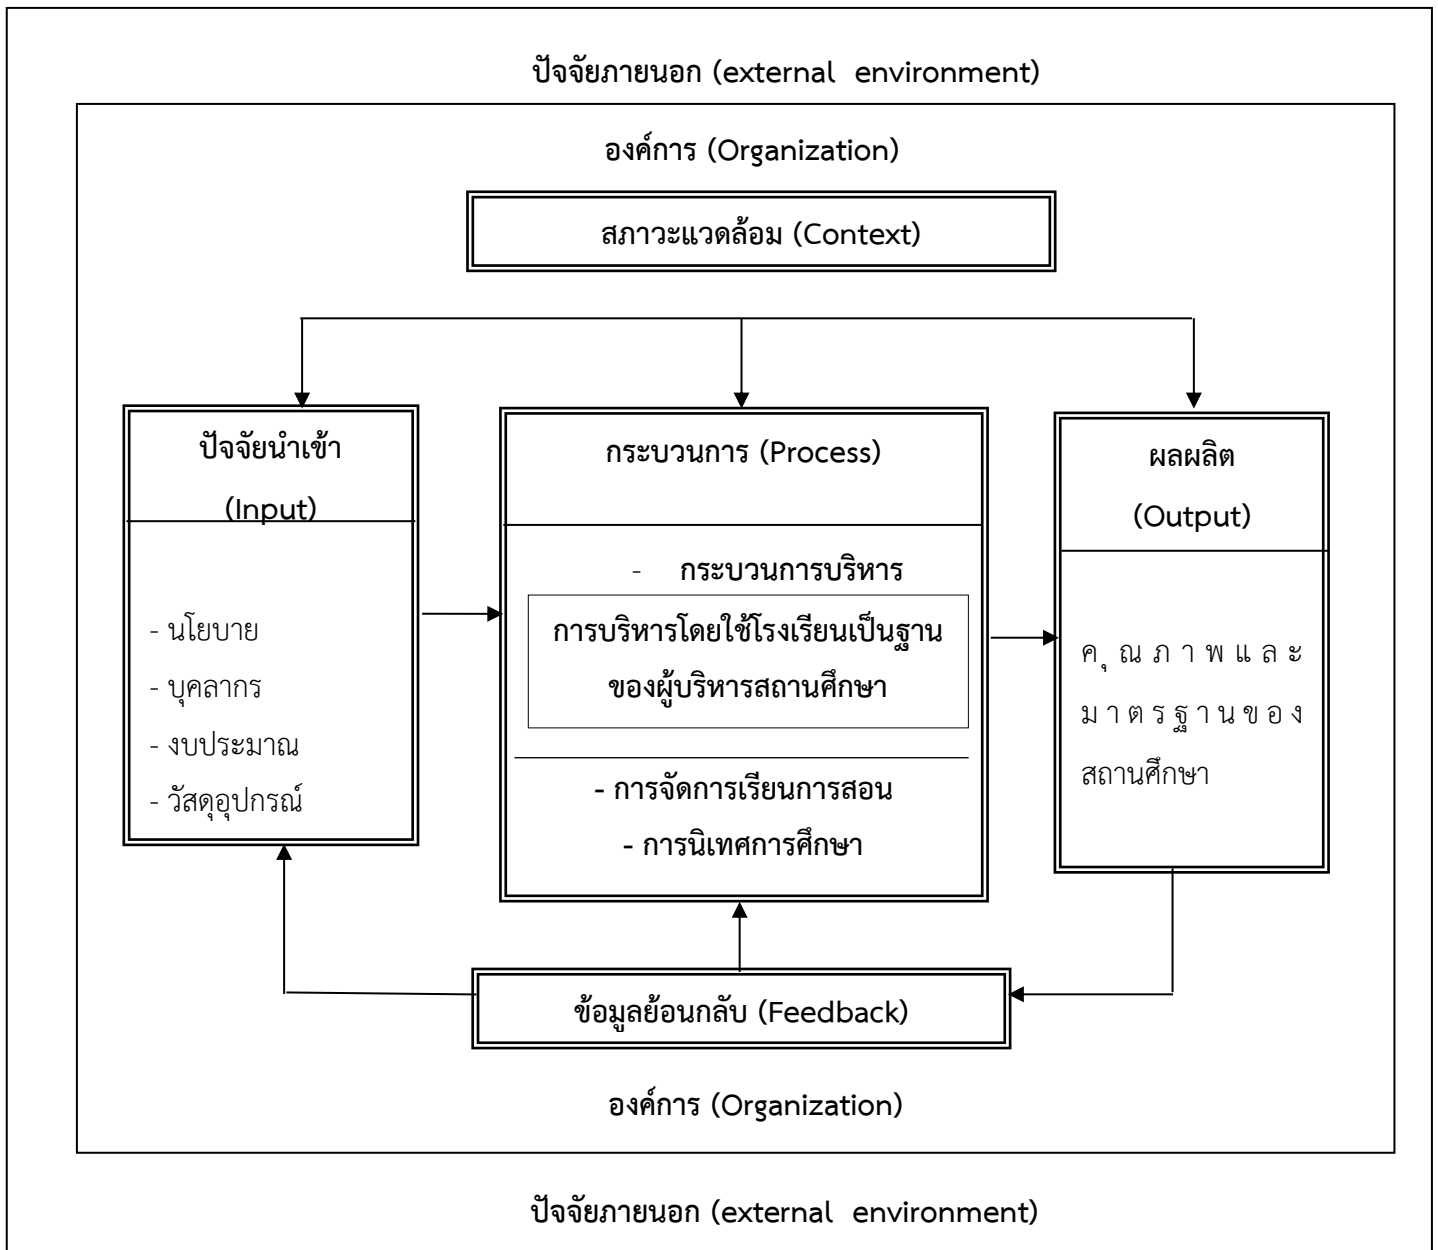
ปัจจัยภายนอก (external environment)

องค์การ (Organization)

สภาวะแวดล้อม (Context)

ปัจจัยนำเข้า (Input)

- นโยบาย
- บุคลากร
- งบประมาณ
- วัสดุอุปกรณ์

กระบวนการ (Process)

- กระบวนการบริหาร

การบริหารโดยใช้โรงเรียนเป็นฐานของผู้บริหารสถานศึกษา

- การจัดการเรียนการสอน
- การนิเทศการศึกษา

ผลผลิต (Output)

คุณภาพและมาตรฐานของสถานศึกษา

ข้อมูลย้อนกลับ (Feedback)

องค์การ (Organization)

ปัจจัยภายนอก (external environment)